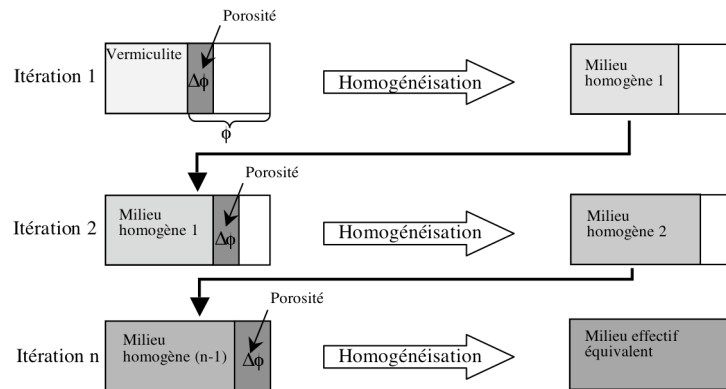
Itération 1

Vermiculite

Porosité

$\Delta\phi$

$\phi$

Homogénéisation

Milieu homogène 1

Itération 2

Milieu homogène 1

Porosité

$\Delta\phi$

Homogénéisation

Milieu homogène 2

Itération n

Milieu homogène (n-1)

Porosité

$\Delta\phi$

Homogénéisation

Milieu effectif équivalent